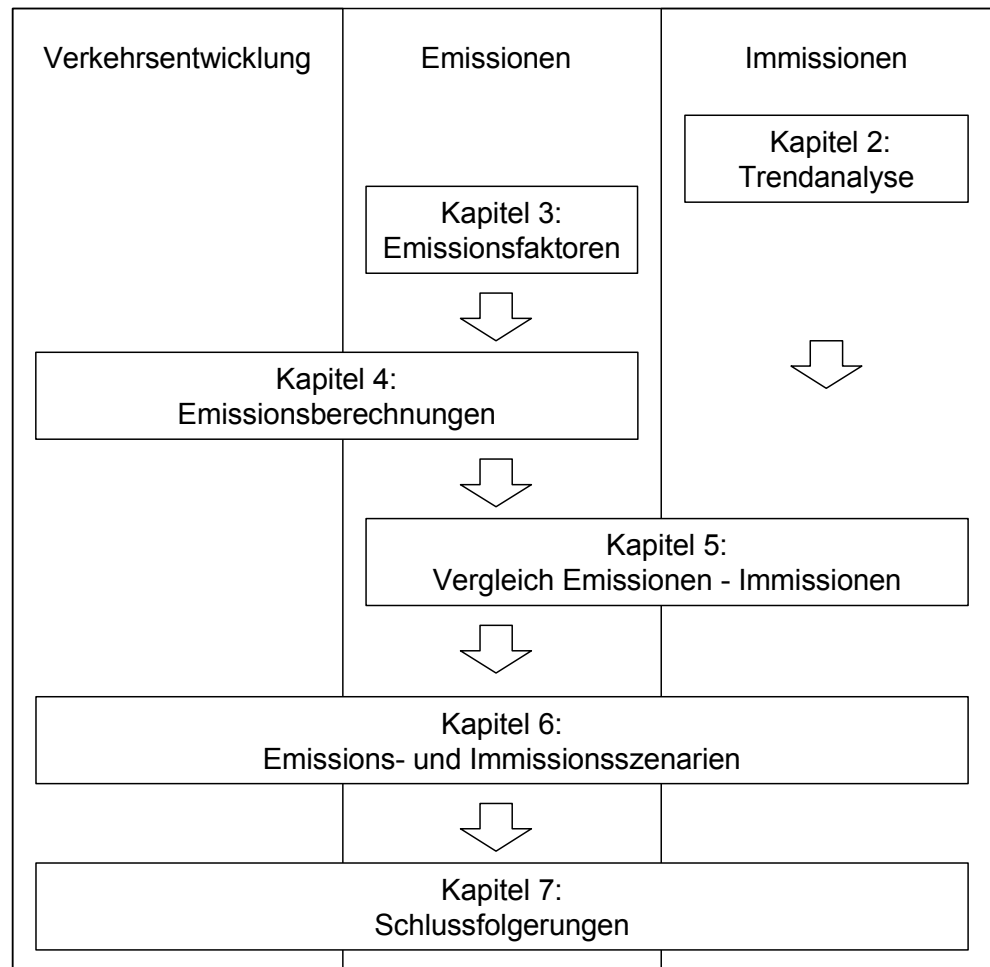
Verkehrsentwicklung

Emissionen

Immissionen

Kapitel 2:
Trendanalyse

Kapitel 3:
Emissionsfaktoren

Kapitel 4:
Emissionsberechnungen

Kapitel 5:
Vergleich Emissionen - Immissionen

Kapitel 6:
Emissions- und Immissionsszenarien

Kapitel 7:
Schlussfolgerungen